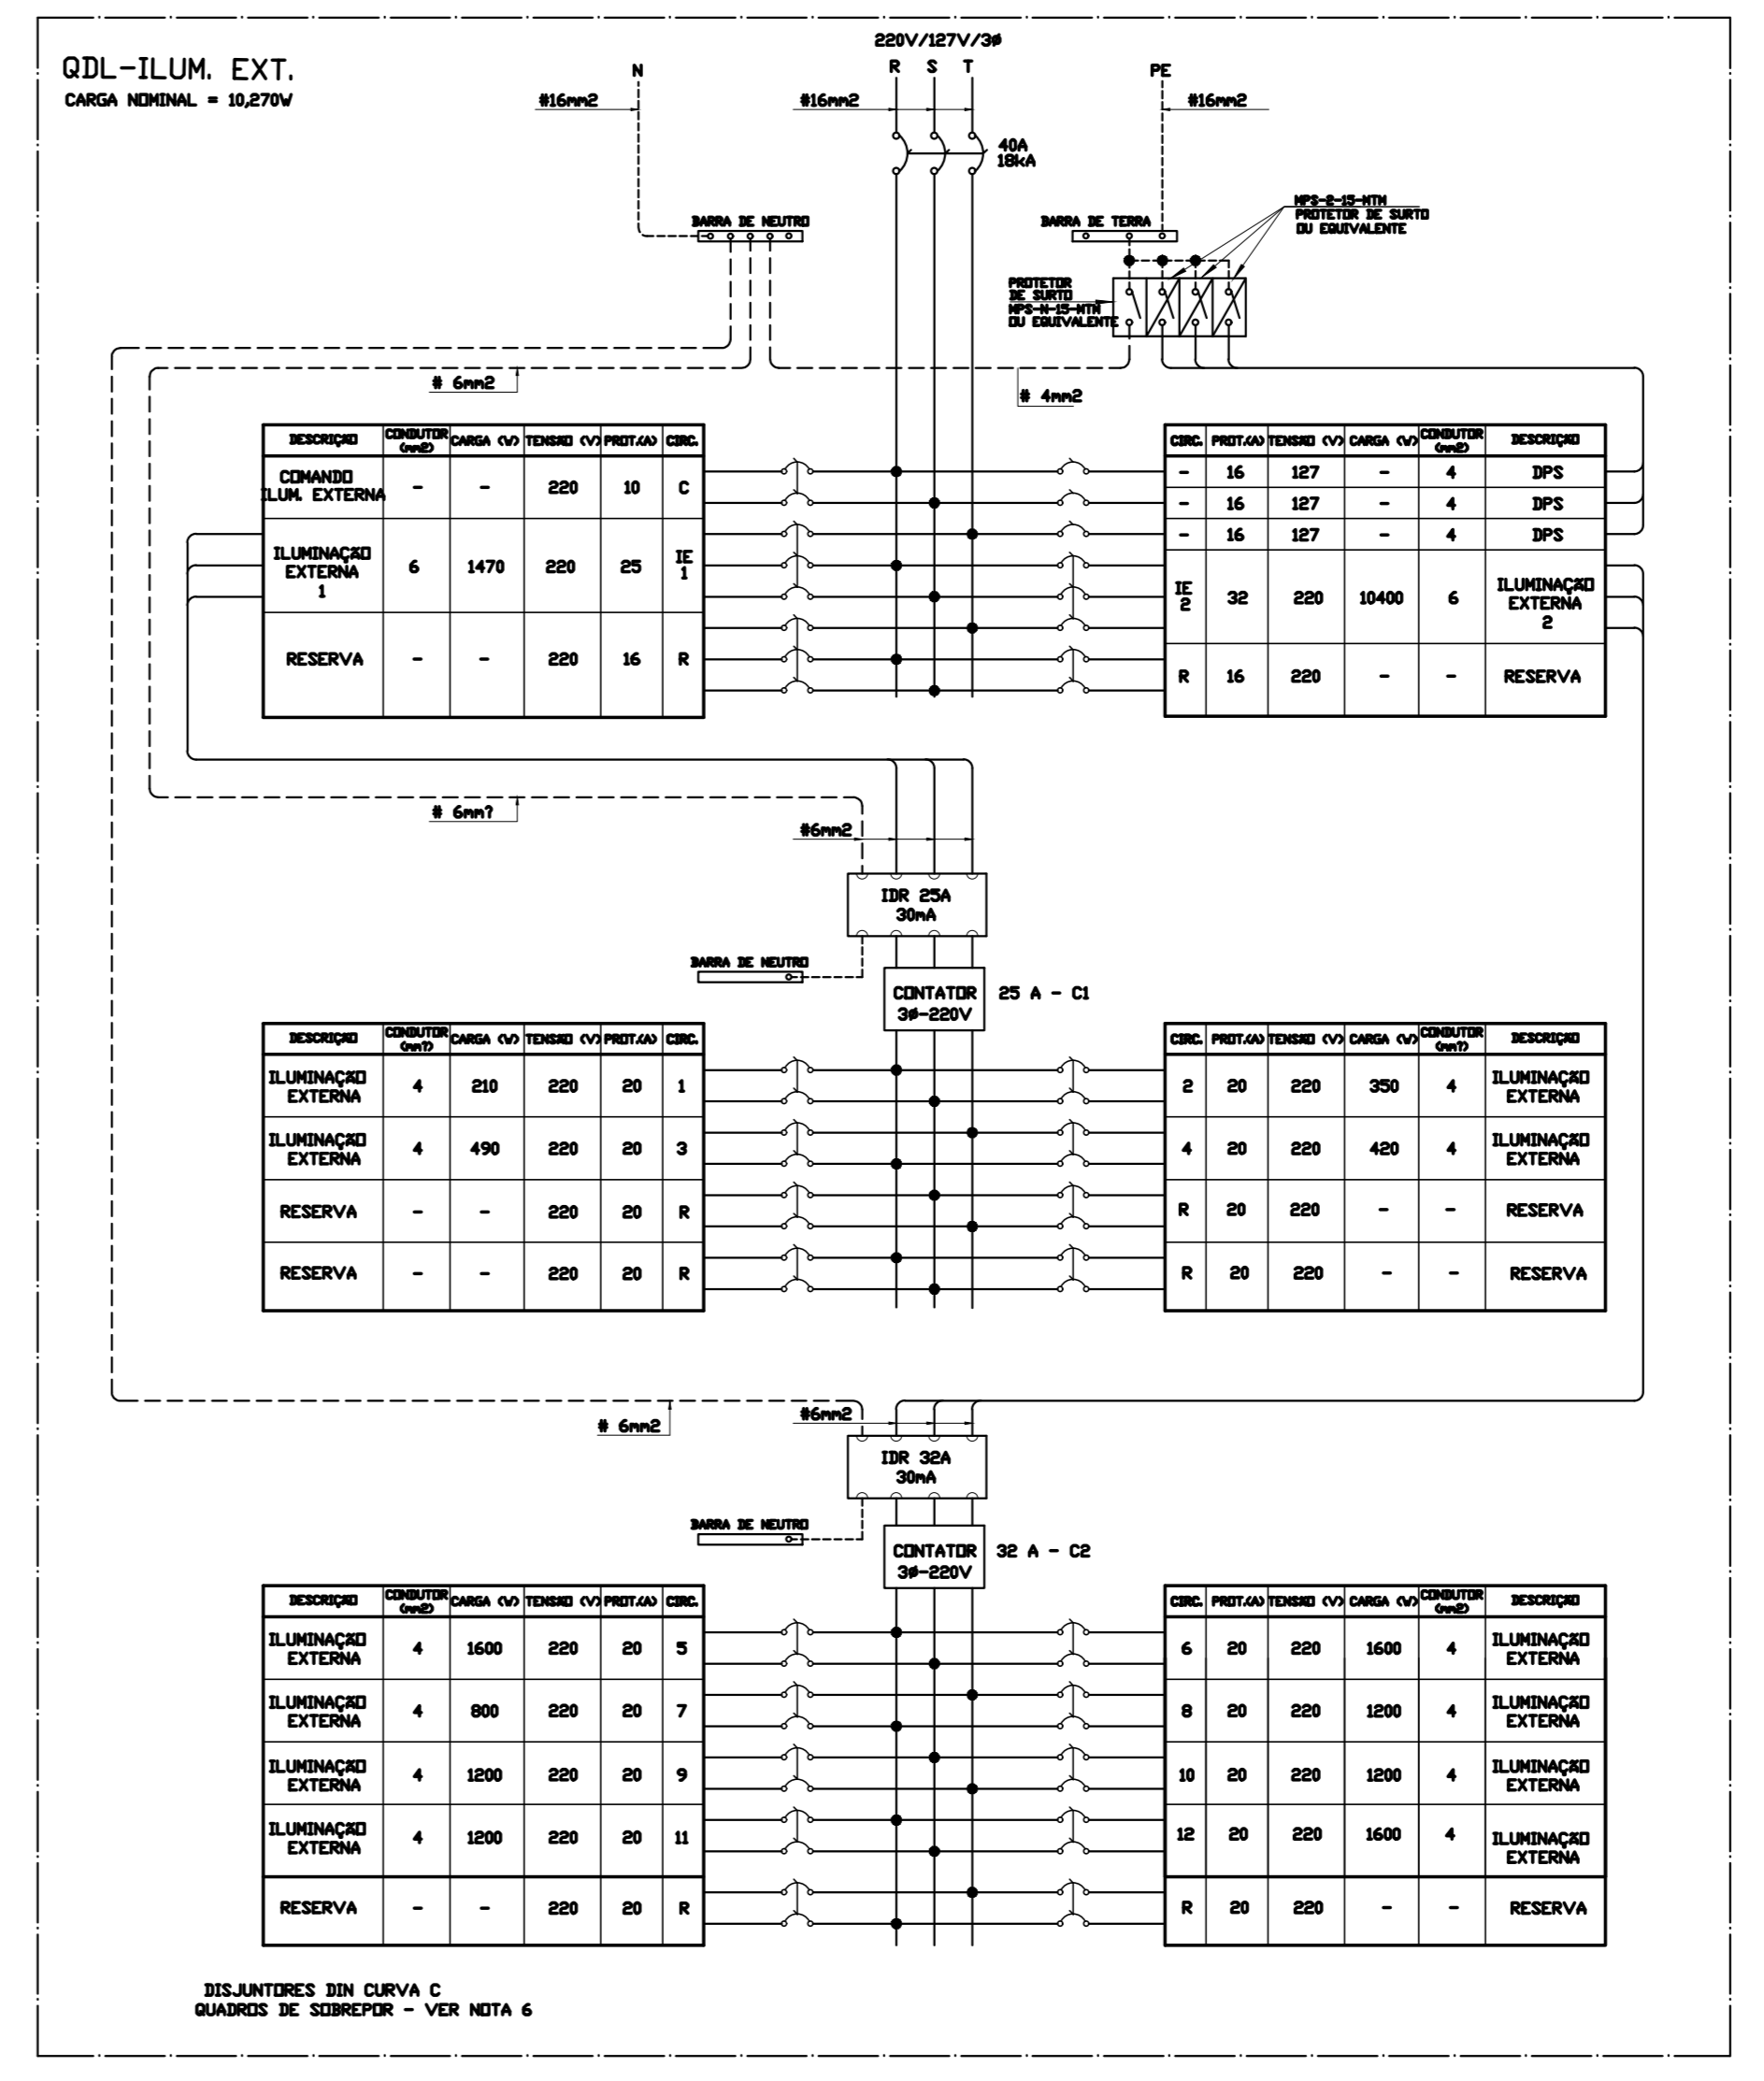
QDL-ILUM. EXT.
CARGA NOMINAL = 10,270W

220V/127V/3ø

N R S T PE

#16mm2 #16mm2 #16mm2

40A
18kA

BARRA DE NEUTRO

BARRA DE TERRA

MPS-2-15-MTM
PROTETOR DE SURTO
OU EQUIVALENTE

PROTETOR
DE SURTO
MPS-N-15-MTM
OU EQUIVALENTE

# 6mm2

# 4mm2

| DESCRIÇÃO | CONDUTOR (mm2) | CARGA (W) | TENSÃO (V) | PROT.(A) | CIRC. |
|---|---|---|---|---|---|
| COMANDO ILUM. EXTERNA | - | - | 220 | 10 | C |
| ILUMINAÇÃO EXTERNA 1 | 6 | 1470 | 220 | 25 | IE 1 |
| RESERVA | - | - | 220 | 16 | R |

| CIRC. | PROT.(A) | TENSÃO (V) | CARGA (W) | CONDUTOR (mm2) | DESCRIÇÃO |
|---|---|---|---|---|---|
| - | 16 | 127 | - | 4 | DPS |
| - | 16 | 127 | - | 4 | DPS |
| - | 16 | 127 | - | 4 | DPS |
| IE 2 | 32 | 220 | 10400 | 6 | ILUMINAÇÃO EXTERNA 2 |
| R | 16 | 220 | - | - | RESERVA |

# 6mm?

#6mm2

IDR 25A
30mA

BARRA DE NEUTRO

CONTATOR
3ø-220V
25 A - C1

| DESCRIÇÃO | CONDUTOR (mm?) | CARGA (W) | TENSÃO (V) | PROT.(A) | CIRC. |
|---|---|---|---|---|---|
| ILUMINAÇÃO EXTERNA | 4 | 210 | 220 | 20 | 1 |
| ILUMINAÇÃO EXTERNA | 4 | 490 | 220 | 20 | 3 |
| RESERVA | - | - | 220 | 20 | R |
| RESERVA | - | - | 220 | 20 | R |

| CIRC. | PROT.(A) | TENSÃO (V) | CARGA (W) | CONDUTOR (mm?) | DESCRIÇÃO |
|---|---|---|---|---|---|
| 2 | 20 | 220 | 350 | 4 | ILUMINAÇÃO EXTERNA |
| 4 | 20 | 220 | 420 | 4 | ILUMINAÇÃO EXTERNA |
| R | 20 | 220 | - | - | RESERVA |
| R | 20 | 220 | - | - | RESERVA |

# 6mm2

#6mm2

IDR 32A
30mA

BARRA DE NEUTRO

CONTATOR
3ø-220V
32 A - C2

| DESCRIÇÃO | CONDUTOR (mm2) | CARGA (W) | TENSÃO (V) | PROT.(A) | CIRC. |
|---|---|---|---|---|---|
| ILUMINAÇÃO EXTERNA | 4 | 1600 | 220 | 20 | 5 |
| ILUMINAÇÃO EXTERNA | 4 | 800 | 220 | 20 | 7 |
| ILUMINAÇÃO EXTERNA | 4 | 1200 | 220 | 20 | 9 |
| ILUMINAÇÃO EXTERNA | 4 | 1200 | 220 | 20 | 11 |
| RESERVA | - | - | 220 | 20 | R |

| CIRC. | PROT.(A) | TENSÃO (V) | CARGA (W) | CONDUTOR (mm2) | DESCRIÇÃO |
|---|---|---|---|---|---|
| 6 | 20 | 220 | 1600 | 4 | ILUMINAÇÃO EXTERNA |
| 8 | 20 | 220 | 1200 | 4 | ILUMINAÇÃO EXTERNA |
| 10 | 20 | 220 | 1200 | 4 | ILUMINAÇÃO EXTERNA |
| 12 | 20 | 220 | 1600 | 4 | ILUMINAÇÃO EXTERNA |
| R | 20 | 220 | - | - | RESERVA |

DISJUNTORES DIN CURVA C
QUADROS DE SOBREPOR - VER NOTA 6